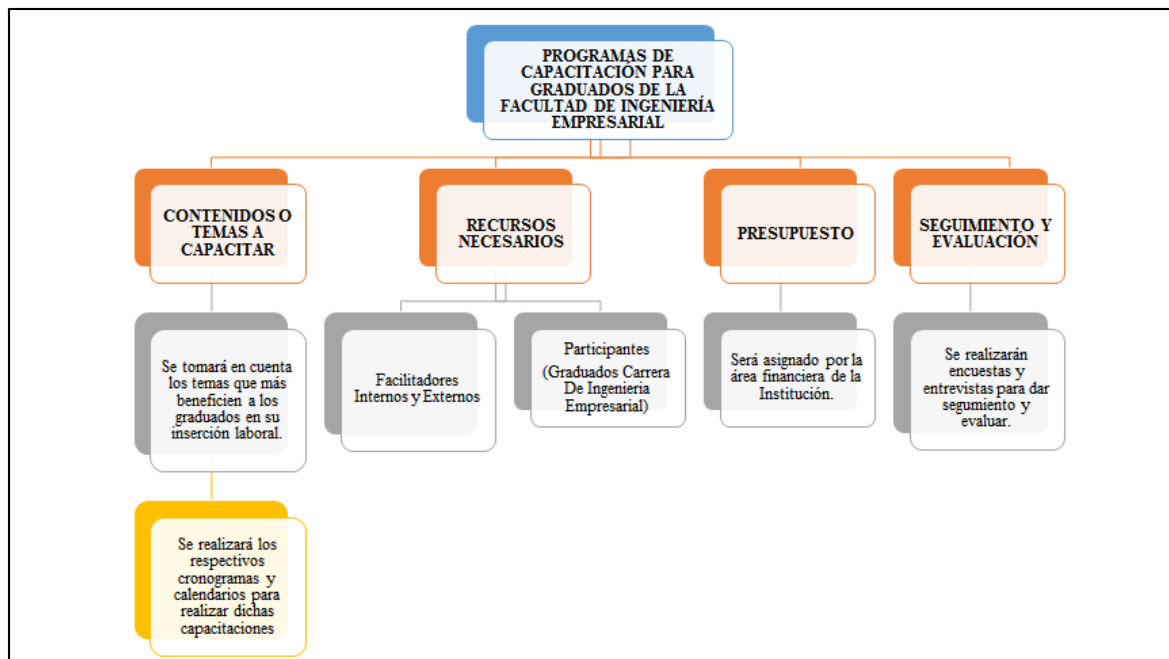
PROGRAMAS DE CAPACITACIÓN PARA GRADUADOS DE LA FACULTAD DE INGENIERÍA EMPRESARIAL

CONTENIDOS O TEMAS A CAPACITAR

Se tomará en cuenta los temas que más beneficien a los graduados en su inserción laboral.

Se realizará los respectivos cronogramas y calendarios para realizar dichas capacitaciones

RECURSOS NECESARIOS

Facilitadores Internos y Externos

Participantes (Graduados Carrera De Ingenieria Empresarial)

PRESUPUESTO

Será asignado por la área financiera de la Institución.

SEGUIMIENTO Y EVALUACIÓN

Se realizarán encuestas y entrevistas para dar segumiento y evaluar.